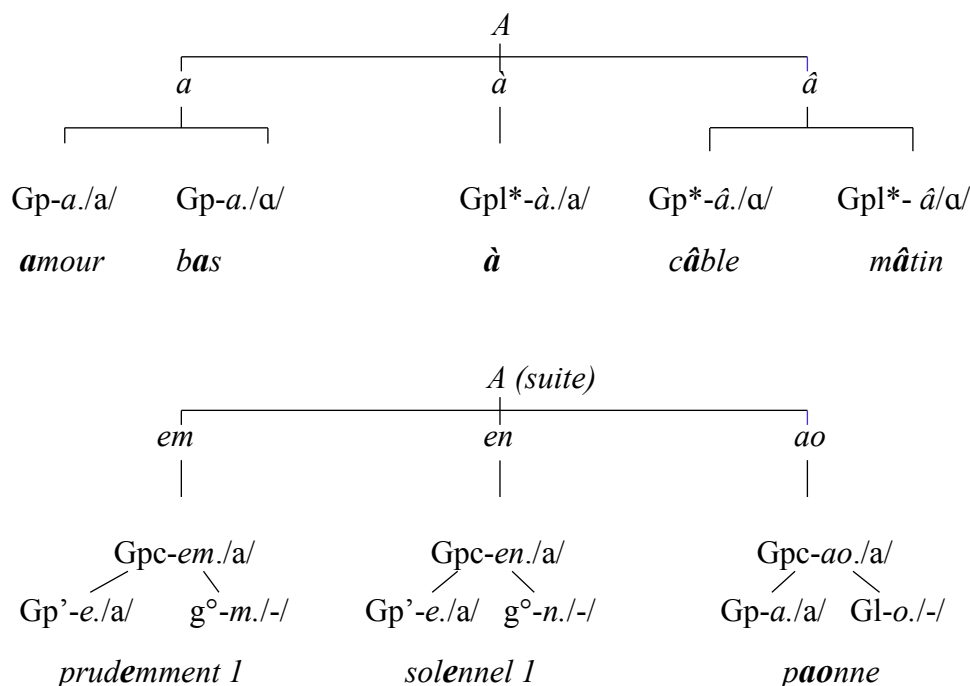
A

a

à

â

Gp-a./a/

Gp-a./ɑ/

Gpl*-à./a/

Gp*-â./ɑ/

Gpl*- â/ɑ/

amour

bas

à

câble

mâtin

A (suite)

em

en

ao

Gpc-em./a/

Gp'-e./a/

g°-m./-/

Gpc-en./a/

Gp'-e./a/

g°-n./-/

Gpc-ao./a/

Gp-a./a/

Gl-o./-/

prudemment 1

solennel 1

paonne